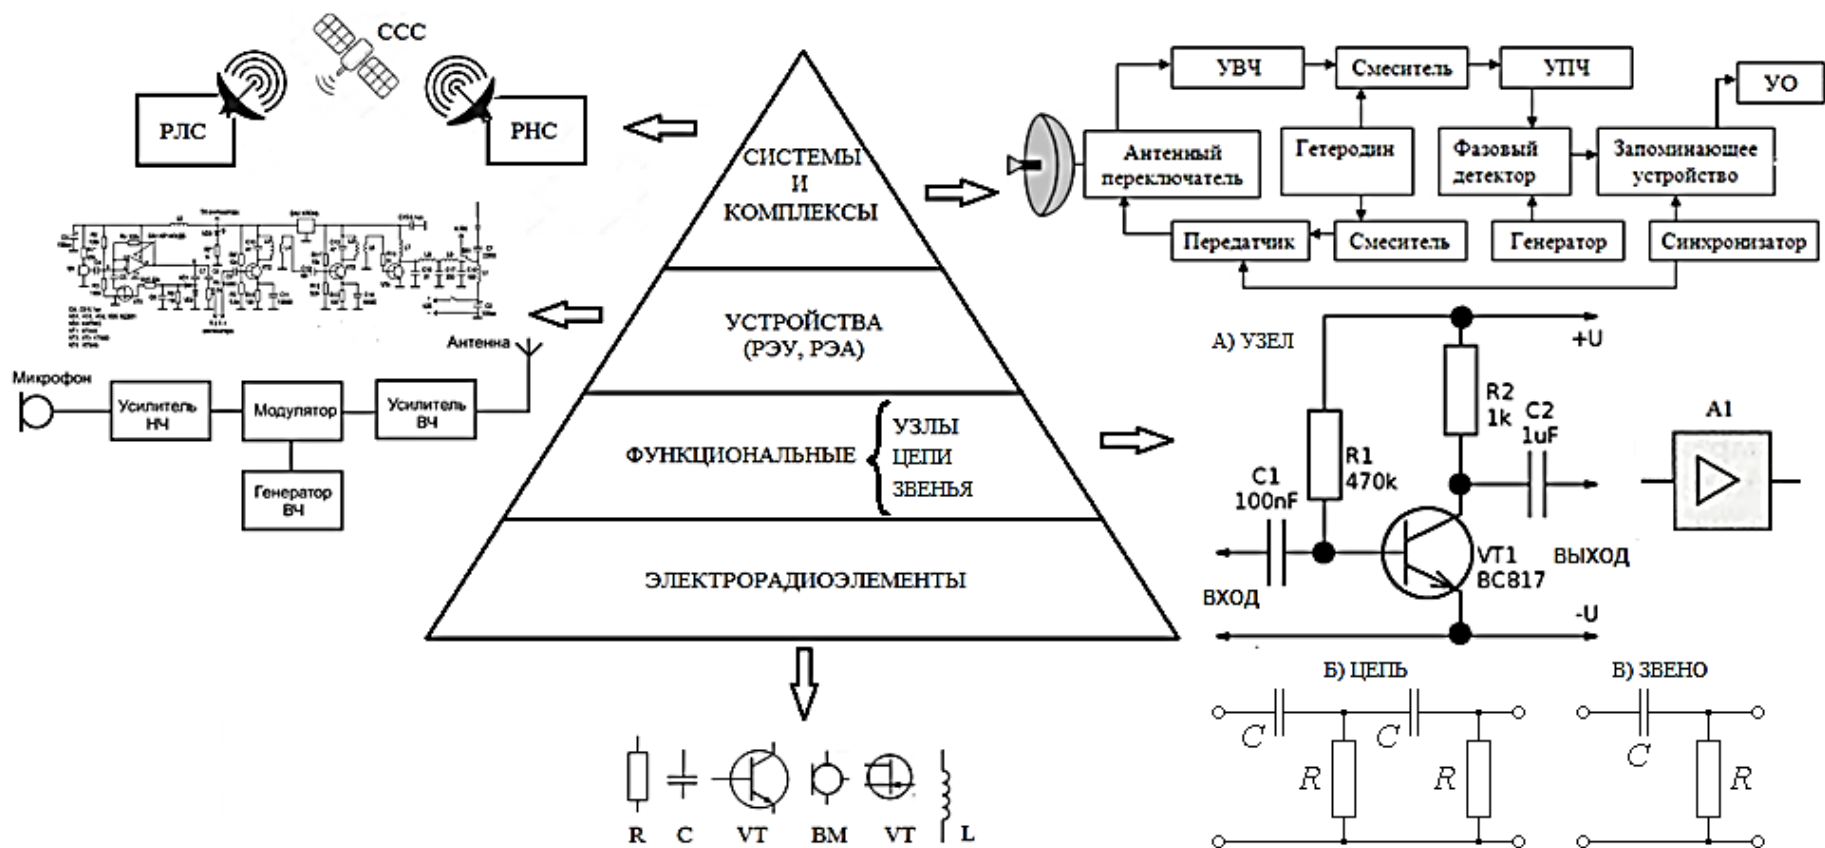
ССС

РЛС

РНС

СИСТЕМЫ
И
КОМПЛЕКСЫ

УВЧ

Смеситель

УПЧ

УО

Антенный переключатель

Гетеродин

Фазовый детектор

Запоминающее устройство

Передатчик

Смеситель

Генератор

Синхронизатор

УСТРОЙСТВА
(РЭУ, РЭА)

Антенна

Микрофон

Усилитель НЧ

Модулятор

Усилитель ВЧ

Генератор ВЧ

ФУНКЦИОНАЛЬНЫЕ

УЗЛЫ
ЦЕПИ
ЗВЕНЬЯ

ЭЛЕКТРОРАДИОЭЛЕМЕНТЫ

А) УЗЕЛ

+U

R2
1k

C2
1uF

A1

R1
470k

C1
100nF

VT1
BC817

ВЫХОД

ВХОД

-U

Б) ЦЕПЬ

В) ЗВЕНО

C

C

C

R

R

R

R

C

VT

BM

VT

L